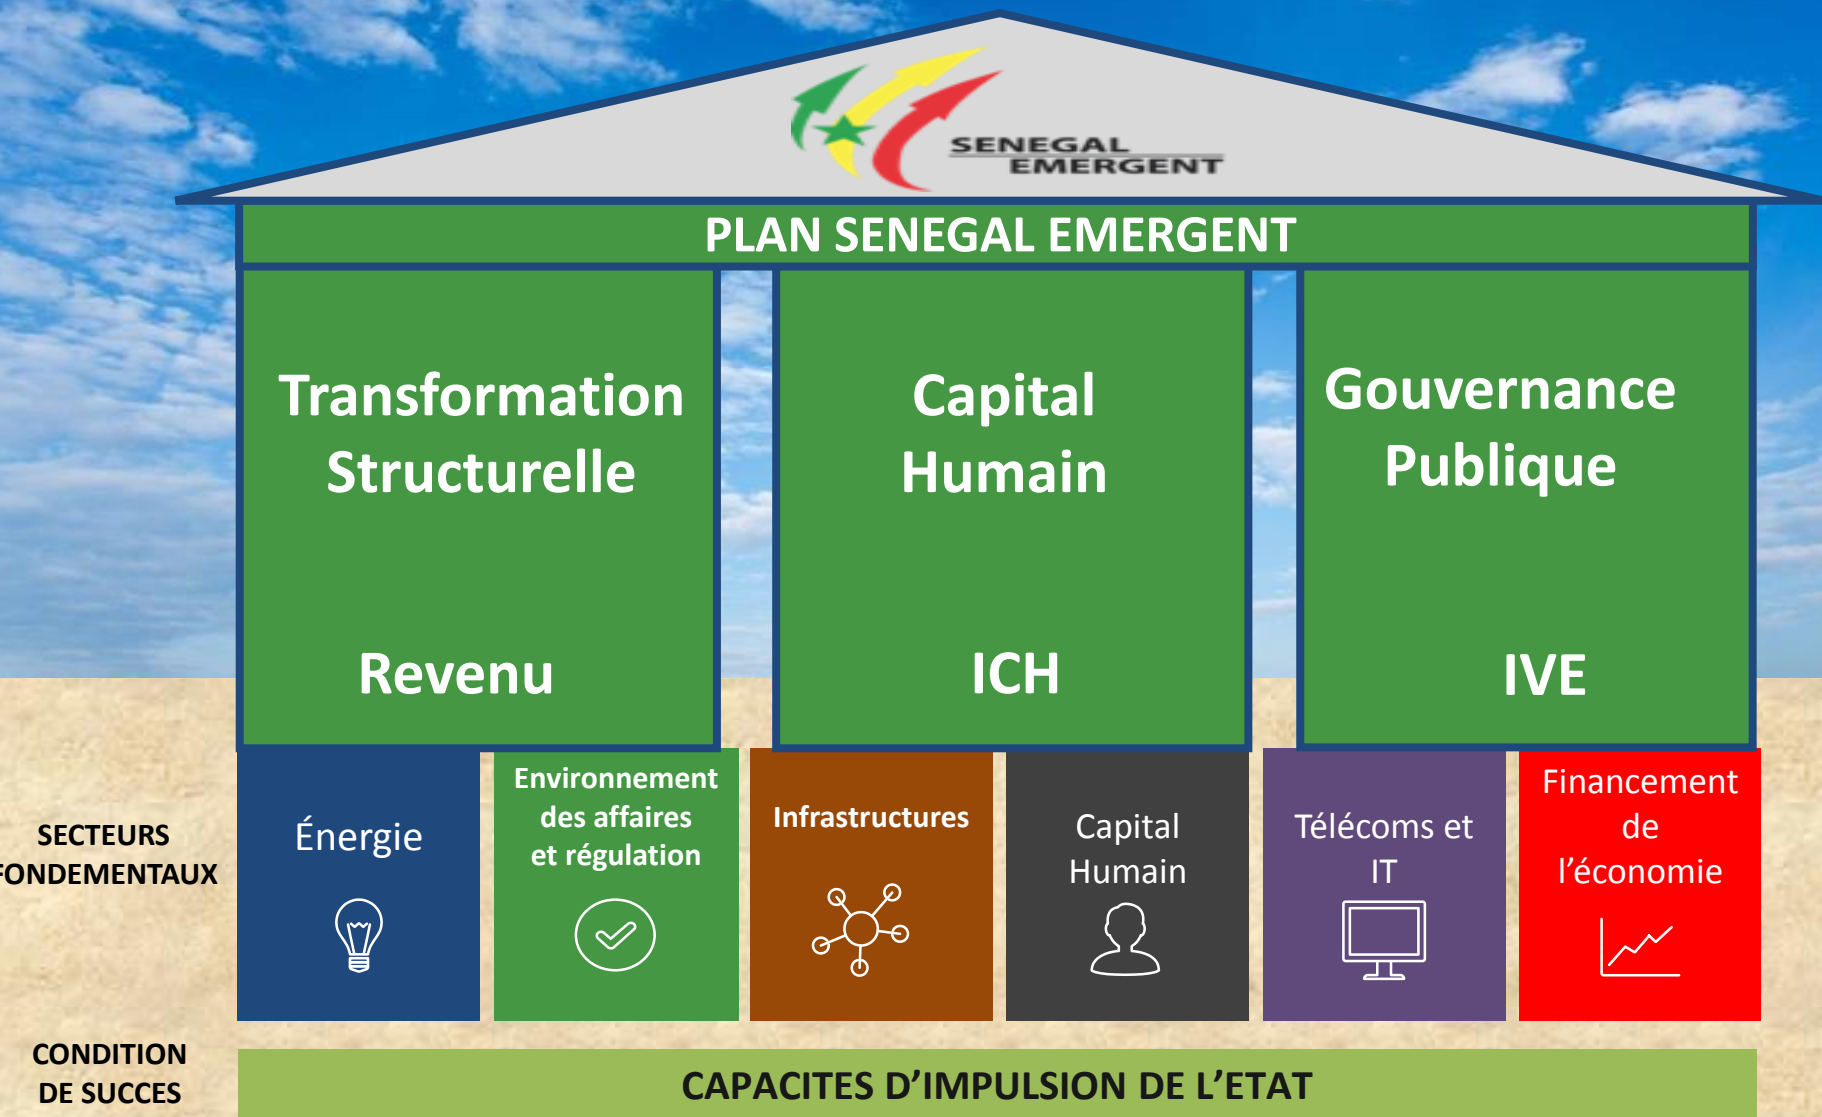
SENEGAL EMERGENT

PLAN SENEGAL EMERGENT

Transformation Structurelle

Revenu

Capital Humain

ICH

Gouvernance Publique

IVE

SECTEURS FONDEMENTAUX

Énergie

Environnement des affaires et régulation

Infrastructures

Capital Humain

Télécoms et IT

Financement de l'économie

CONDITION DE SUCCES

CAPACITES D'IMPULSION DE L'ETAT